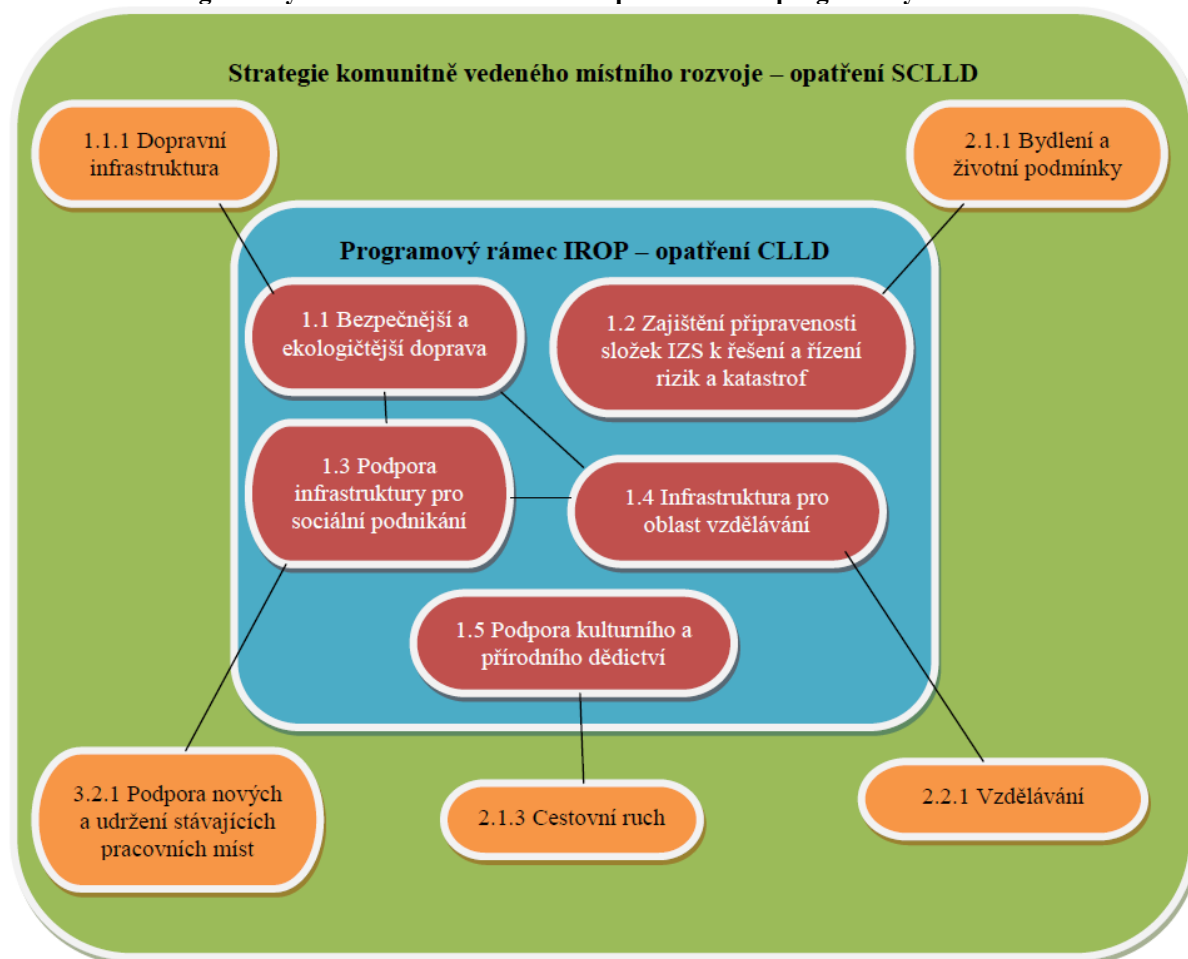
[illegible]

Strategie komunitně vedeného místního rozvoje – opatření SCLLD

1.1.1 Dopravní infrastruktura

2.1.1 Bydlení a životní podmínky

Programový rámec IROP – opatření CLLD

1.1 Bezpečnější a ekologičtější doprava

1.2 Zajištění připravenosti složek IZS k řešení a řízení rizik a katastrof

1.3 Podpora infrastruktury pro sociální podnikání

1.4 Infrastruktura pro oblast vzdělávání

1.5 Podpora kulturního a přírodního dědictví

3.2.1 Podpora nových a udržení stávajících pracovních míst

2.1.3 Cestovní ruch

2.2.1 Vzdělávání